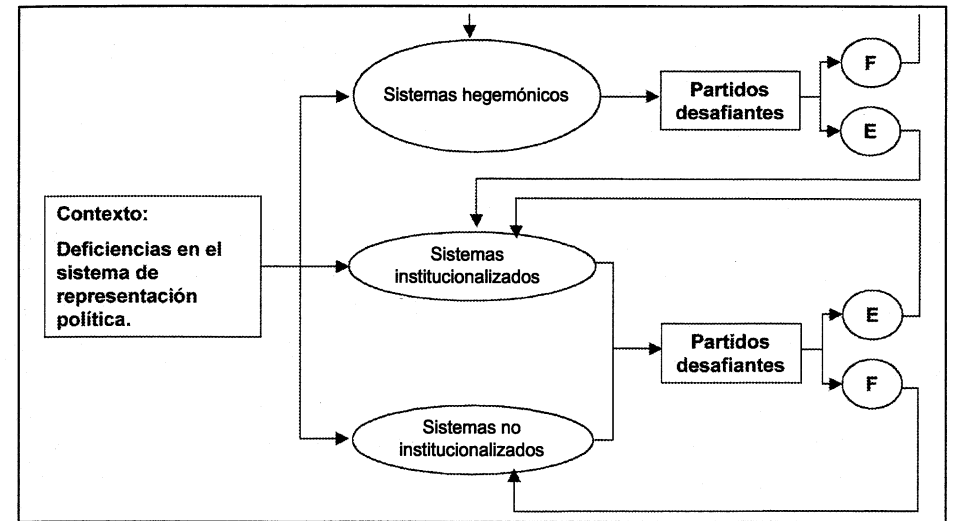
Contexto:

Deficiencias en el sistema de representación política.

Sistemas hegemónicos

Partidos desafiantes

F

E

Sistemas institucionalizados

Sistemas no institucionalizados

Partidos desafiantes

E

F